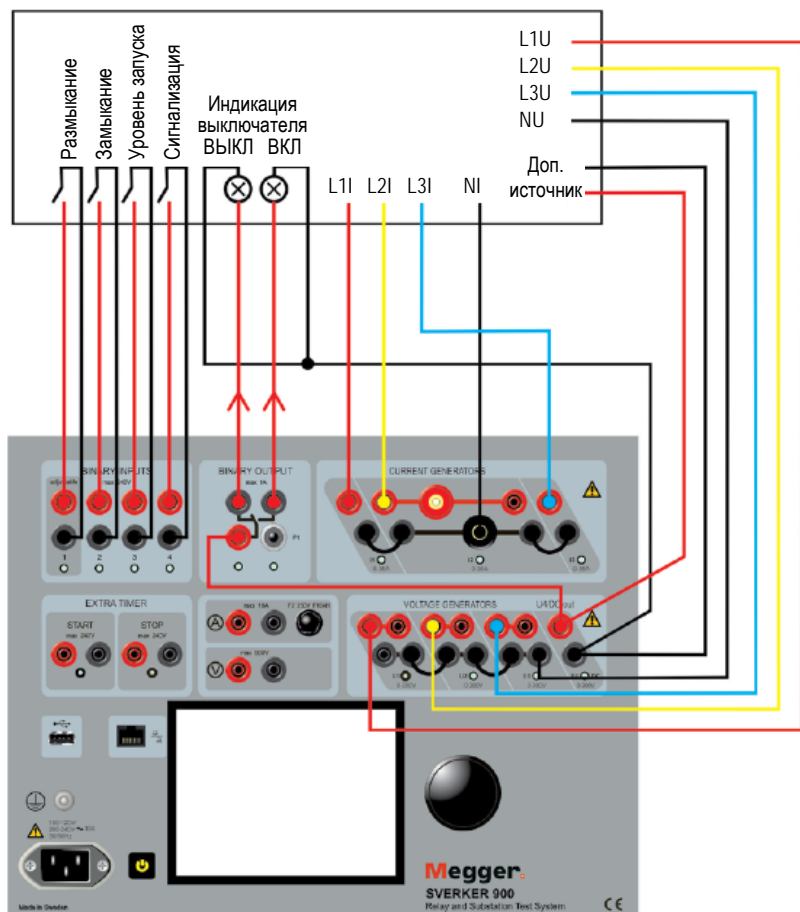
Размыкание
Замыкание
Уровень запуска
Сигнализация

Индикация выключателя
ВЫКЛ ВКЛ

L1I L2I L3I NI

L1U
L2U
L3U
NU

Доп. источник

BINARY INPUTS
max 240V
1 2 3 4

BINARY OUTPUT
max 1A
P1

CURRENT GENERATORS
I3 I2 I1

EXTRA TIMER
START
max 240V
STOP
max 240V

A
V
max 300V

VOLTAGE GENERATORS
U4/DC out

Megger
SVERKER 900
Relay and Substation Test System
CE
Made in Sweden